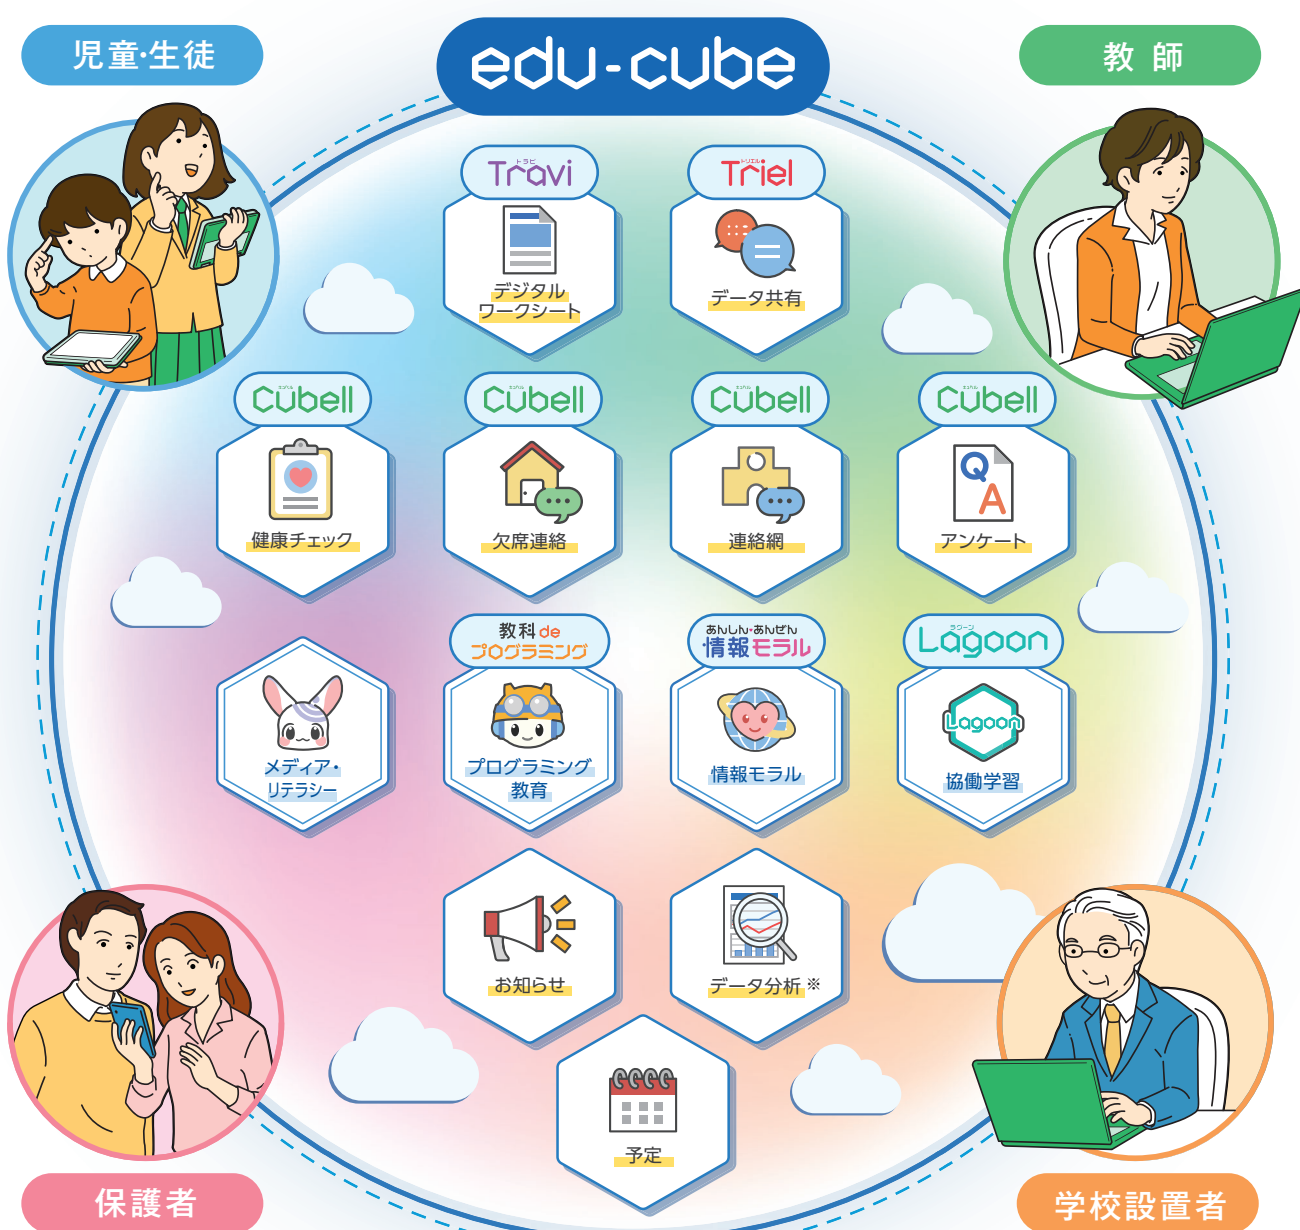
児童·生徒

edu-cube

教 師

トラビ
Travi
デジタルワークシート

トリエル
Triel
データ共有

キューベル
Cubell
健康チェック

キューベル
Cubell
欠席連絡

キューベル
Cubell
連絡網

キューベル
Cubell
Q
A
アンケート

メディア・リテラシー

教科 de
プログラミング
プログラミング教育

あんしん・あんぜん
情報モラル
情報モラル

ラグーン
Lagoon
Lagoon
協働学習

お知らせ

データ分析 ※

予定

保護者

学校設置者